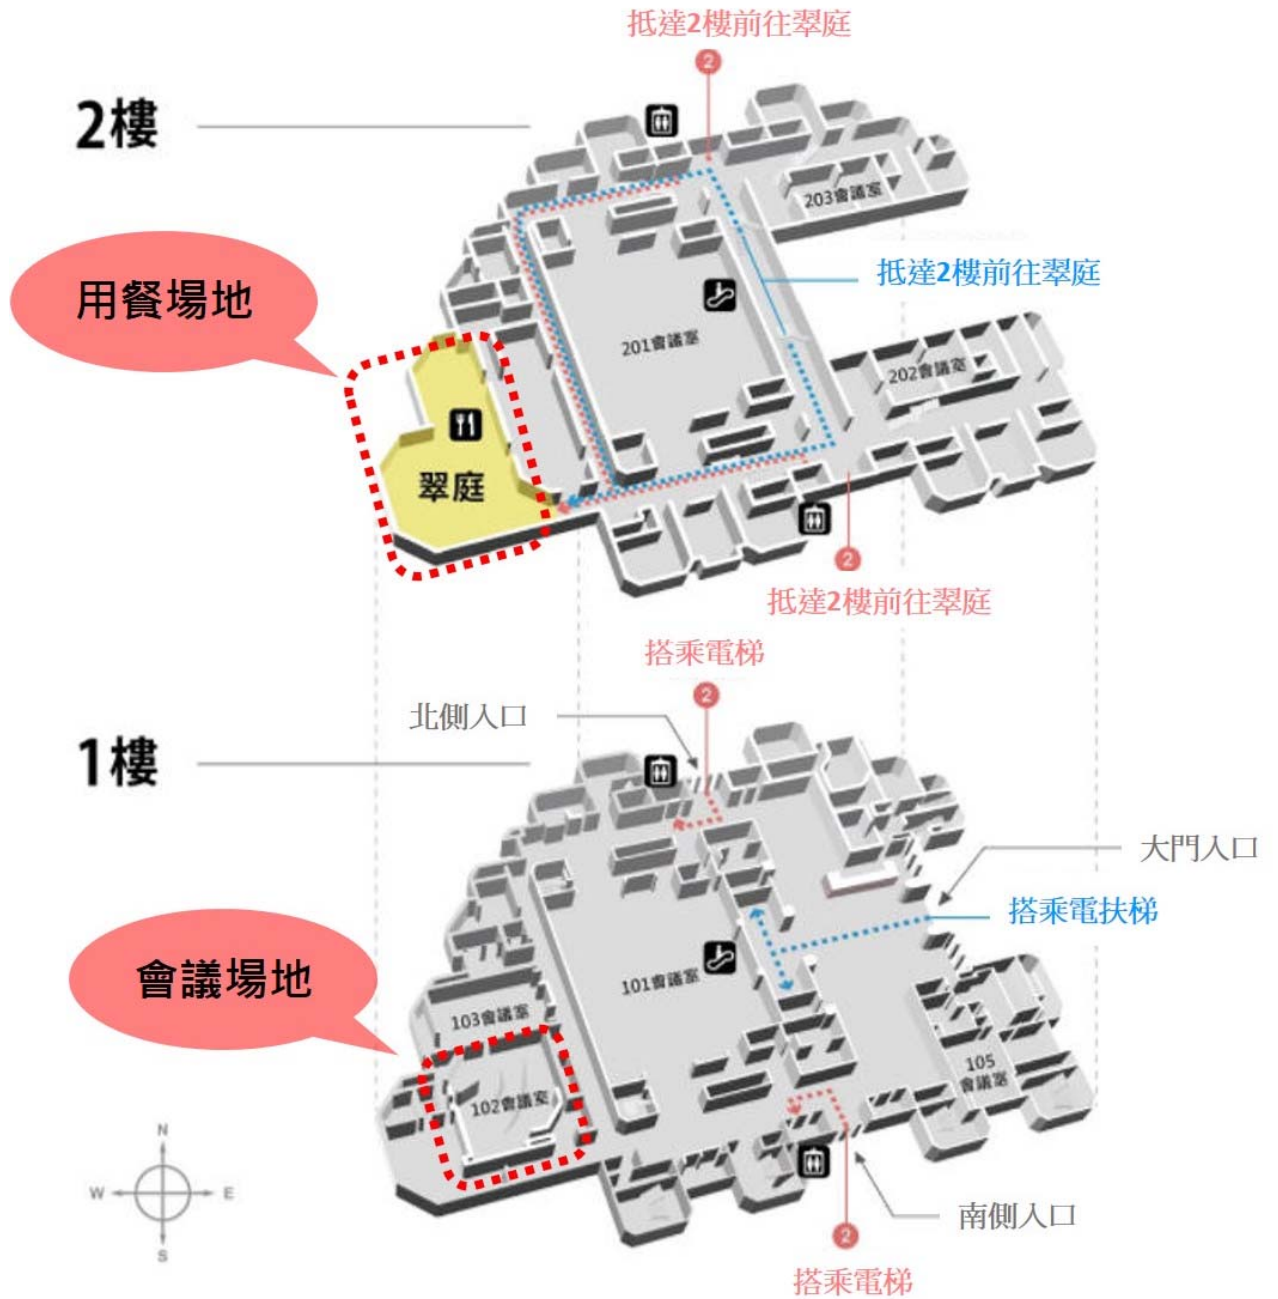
抵達2樓前往翠庭

2

2樓

203會議室

用餐場地

抵達2樓前往翠庭

201會議室

202會議室

翠庭

2

抵達2樓前往翠庭

搭乘電梯

2

北側入口

1樓

大門入口

搭乘電扶梯

會議場地

101會議室

103會議室

105
會議室

102會議室

N
W
E
S

南側入口

2

搭乘電梯